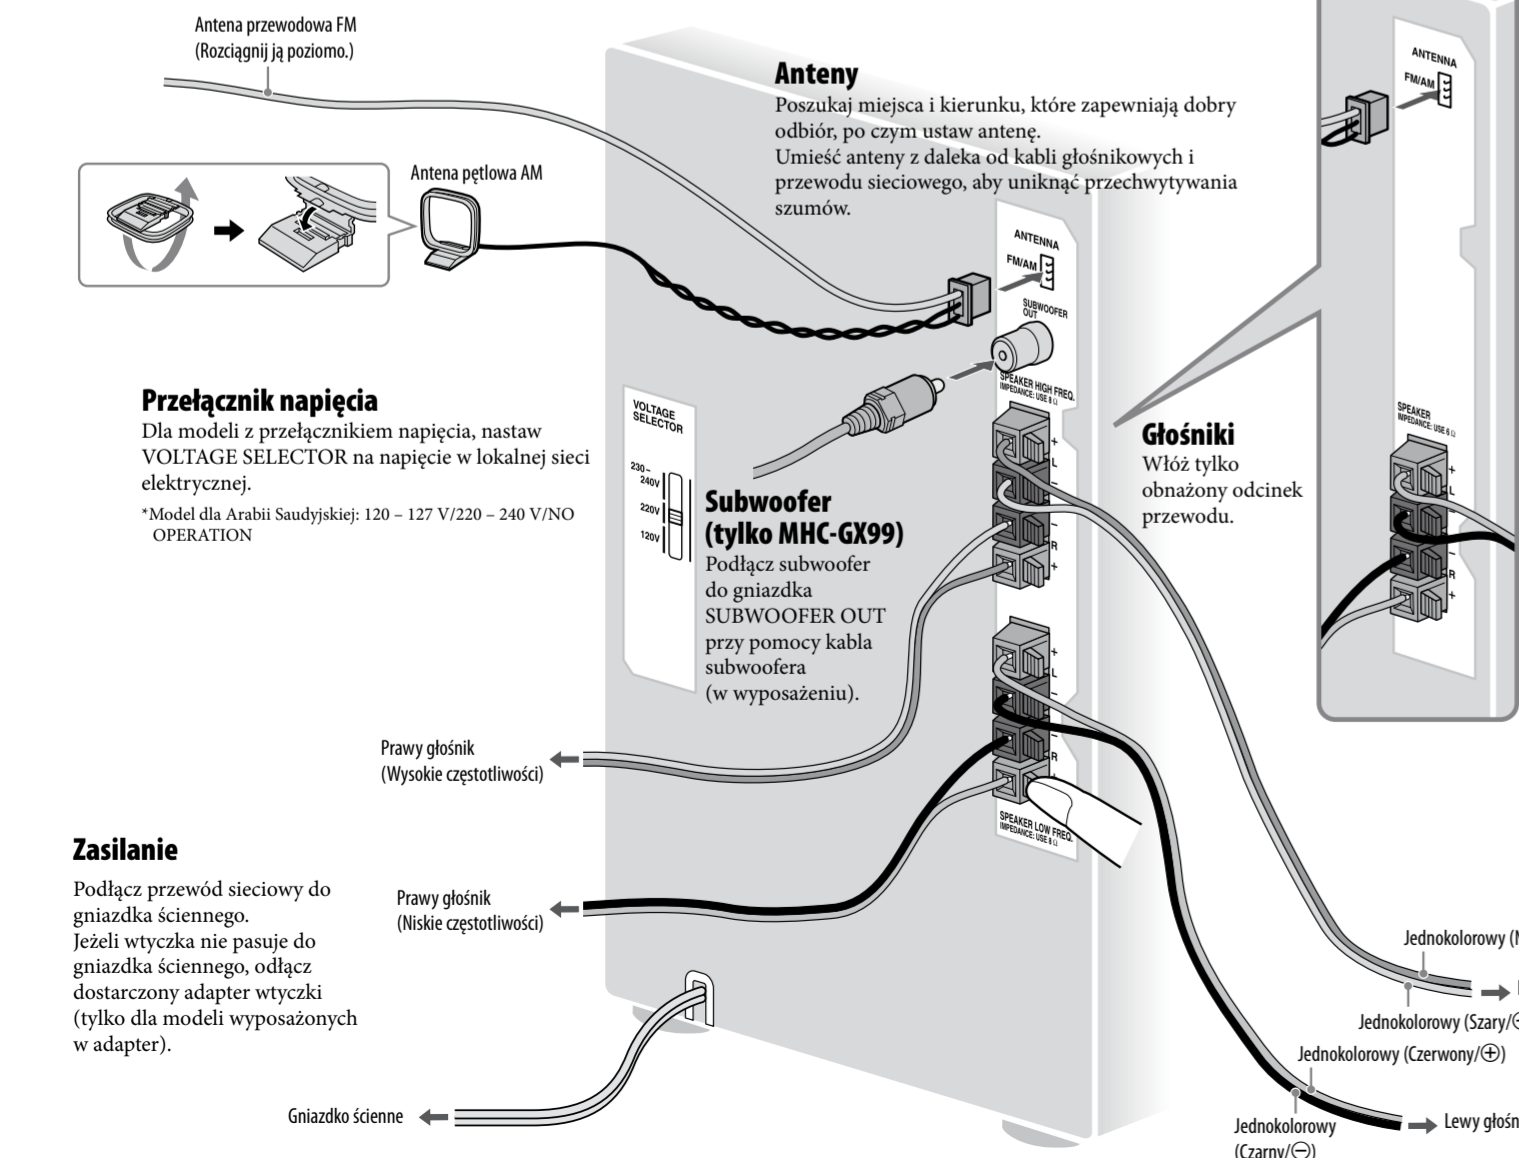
Antena przewodowa FM
(Rozciągnij ją poziomo.)

Antena pętlowa AM

Anteny
Poszukaj miejsca i kierunku, które zapewniają dobry odbiór, po czym ustaw antenę.
Umieść anteny z daleka od kabli głośnikowych i przewodu sieciowego, aby uniknąć przechwytywania szumów.

ANTENNA
FM/AM

SUBWOOFER OUT

SPEAKER HIGH FREQ.
IMPEDANCE: USE 6 Ω

ANTENNA
FM/AM

SPEAKER
IMPEDANCE: USE 6 Ω

Przełącznik napięcia
Dla modeli z przełącznikiem napięcia, nastaw VOLTAGE SELECTOR na napięcie w lokalnej sieci elektrycznej.
*Model dla Arabii Saudyjskiej: 120 – 127 V/220 – 240 V/NO OPERATION

VOLTAGE SELECTOR
230 – 240V
220V
120V

Subwoofer (tylko MHC-GX99)
Podłącz subwoofer do gniazdka SUBWOOFER OUT przy pomocy kabla subwoofera (w wyposażeniu).

Głośniki
Włóż tylko obnażony odcinek przewodu.

Prawy głośnik
(Wysokie częstotliwości)

SPEAKER LOW FREQ.
IMPEDANCE: USE 6 Ω

Zasilanie
Podłącz przewód sieciowy do gniazdka ściennego.
Jeżeli wtyczka nie pasuje do gniazdka ściennego, odłącz dostarczony adapter wtyczki (tylko dla modeli wyposażonych w adapter).

Prawy głośnik
(Niskie częstotliwości)

Gniazdko ścienne

Jednokolorowy (N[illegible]
Jednokolorowy (Szary/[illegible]
Jednokolorowy (Czerwony/⊕)
Jednokolorowy
(Czarny/⊖)
Lewy głośn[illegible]